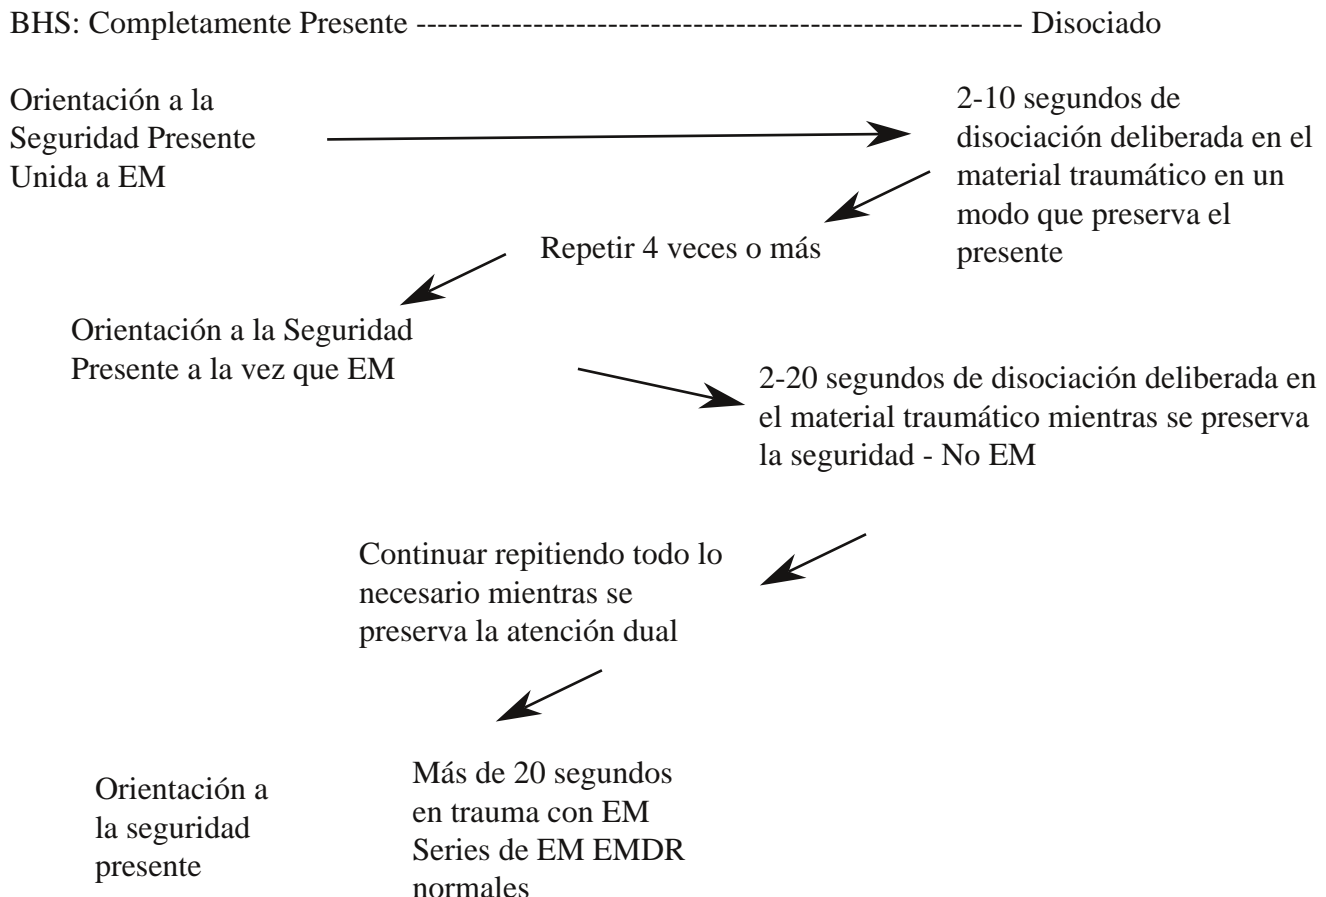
BHS: Completamente Presente -------------------------------------------------------------- Disociado

Orientación a la Seguridad Presente Unida a EM

2-10 segundos de disociación deliberada en el material traumático en un modo que preserva el presente

Repetir 4 veces o más

Orientación a la Seguridad Presente a la vez que EM

2-20 segundos de disociación deliberada en el material traumático mientras se preserva la seguridad - No EM

Continuar repitiendo todo lo necesario mientras se preserva la atención dual

Orientación a la seguridad presente

Más de 20 segundos en trauma con EM Series de EM EMDR normales